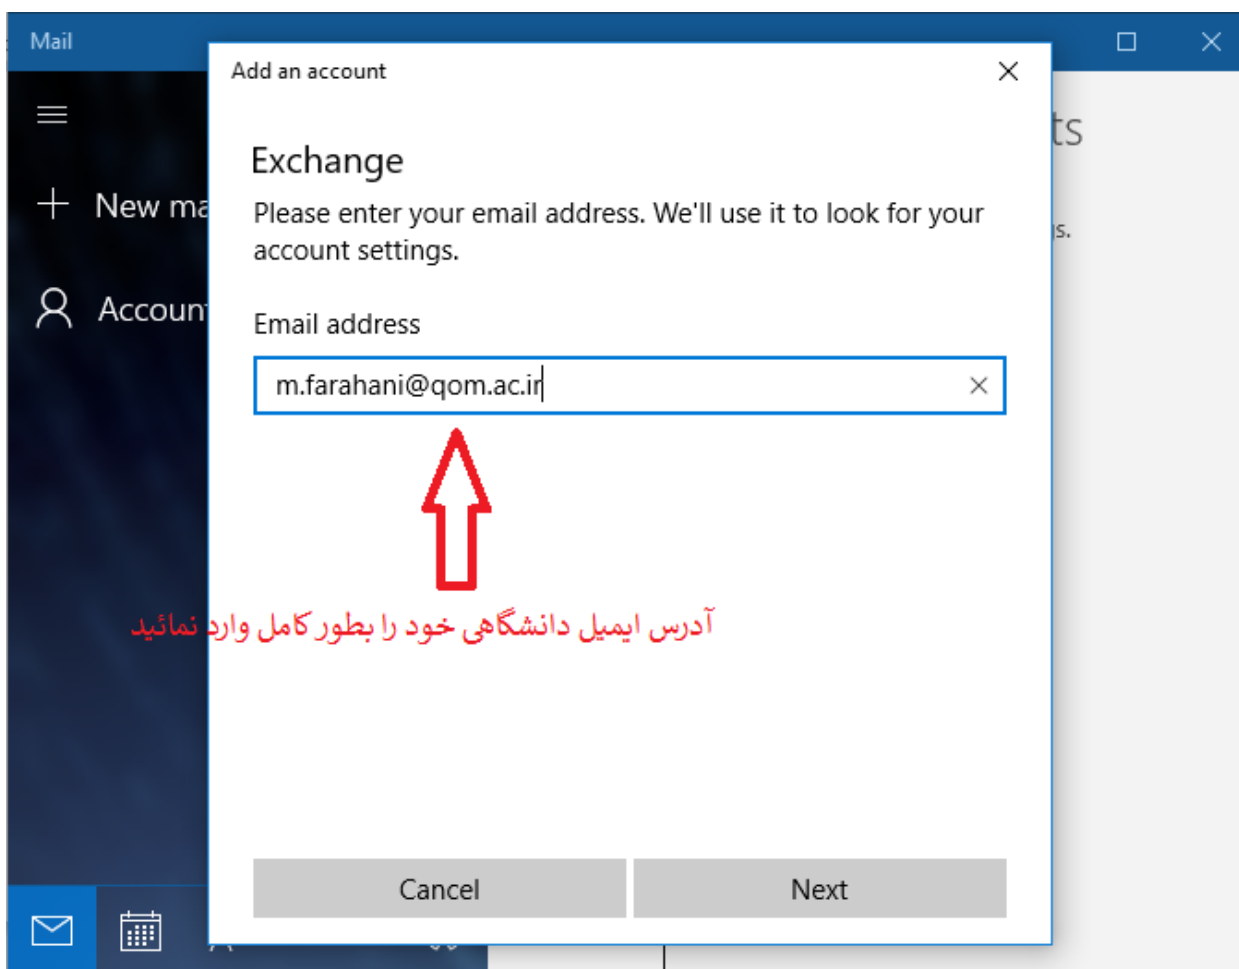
Mail

New ma

Accoun

ts

s.

Add an account

Exchange

Please enter your email address. We'll use it to look for your account settings.

Email address

m.farahani@qom.ac.ir

آدرس ایمیل دانشگاهی خود را بطور کامل وارد نمائید

Cancel

Next